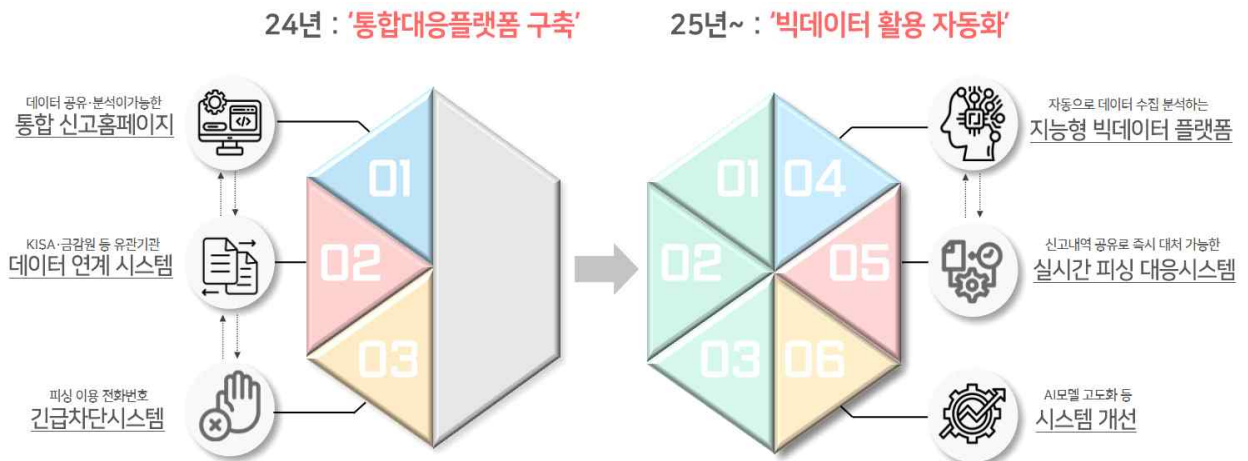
24년 : '통합대응플랫폼 구축'

25년~ : '빅데이터 활용 자동화'

데이터 공유·분석이가능한
통합 신고홈페이지

KISA·금감원 등 유관기관
데이터 연계 시스템

피싱 이용 전화번호
긴급차단시스템

01
02
03

01
02
03
04
05
06

자동으로 데이터 수집 분석하는
지능형 빅데이터 플랫폼

신고내역 공유로 즉시 대처 가능한
실시간 피싱 대응시스템

AI모델 고도화 등
시스템 개선